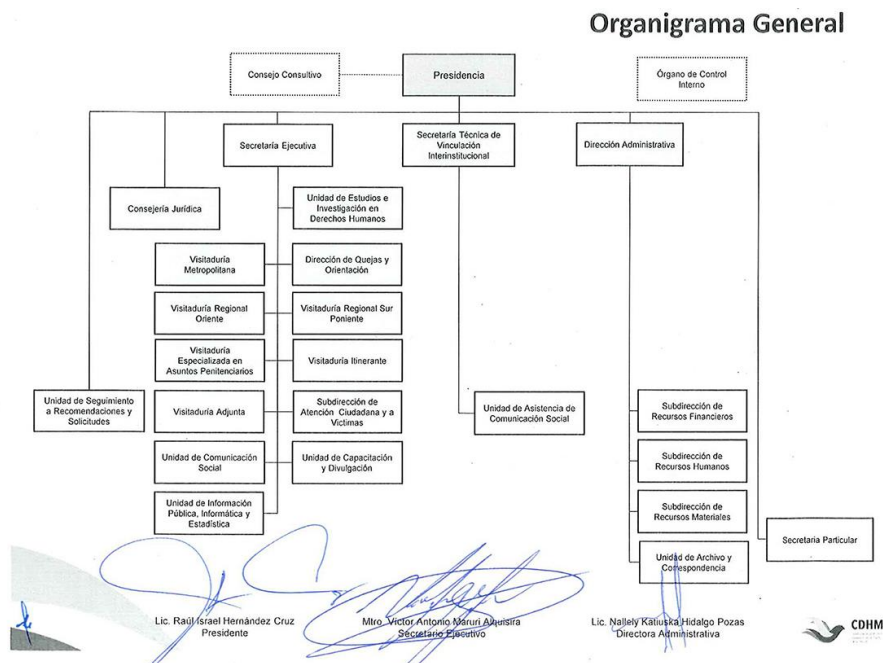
Organigrama General

Consejo Consultivo

Presidencia

Órgano de Control Interno

Secretaría Ejecutiva

Secretaría Técnica de Vinculación Interinstitucional

Dirección Administrativa

Consejería Jurídica

Unidad de Estudios e Investigación en Derechos Humanos

Visitaduría Metropolitana

Dirección de Quejas y Orientación

Visitaduría Regional Oriente

Visitaduría Regional Sur Poniente

Visitaduría Especializada en Asuntos Penitenciarios

Visitaduría Itinerante

Unidad de Seguimiento a Recomendaciones y Solicitudes

Visitaduría Adjunta

Subdirección de Atención Ciudadana y a Víctimas

Unidad de Asistencia de Comunicación Social

Subdirección de Recursos Financieros

Unidad de Comunicación Social

Unidad de Capacitación y Divulgación

Subdirección de Recursos Humanos

Unidad de Información Pública, Informática y Estadística

Subdirección de Recursos Materiales

Secretaria Particular

Unidad de Archivo y Correspondencia

Lic. Raúl Israel Hernández Cruz
Presidente

Mtro. Víctor Antonio Maruri Alquisira
Secretario Ejecutivo

Lic. Nallely Katiuska Hidalgo Pozas
Directora Administrativa

CDHM